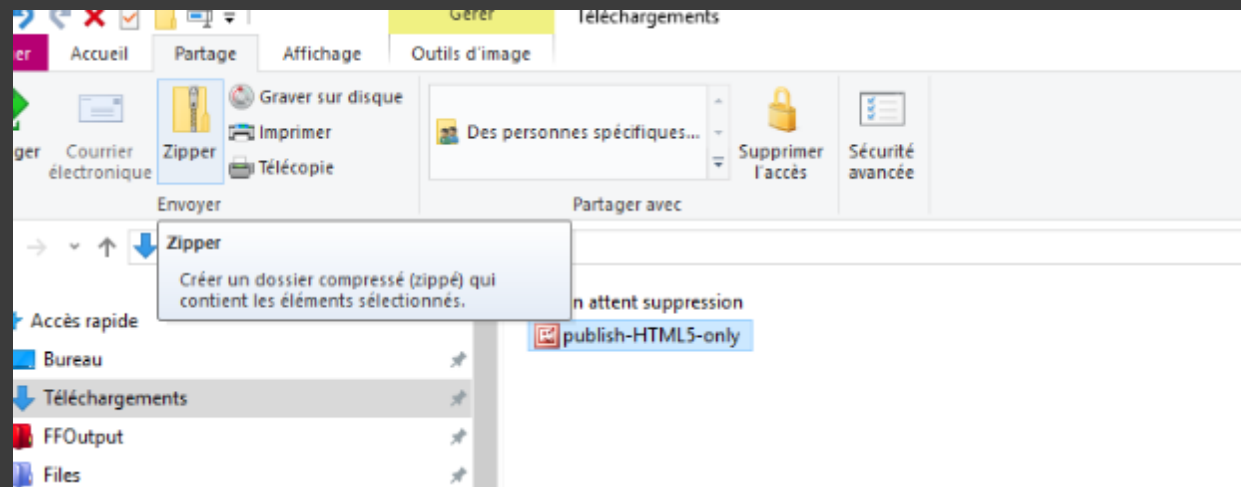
Gérer
Téléchargements
ier
Accueil
Partage
Affichage
Outils d'image
ger
Courrier électronique
Zipper
Graver sur disque
Imprimer
Télécopie
Envoyer
Des personnes spécifiques...
Partager avec
Supprimer l'accès
Sécurité avancée
Zipper
Créer un dossier compressé (zippé) qui contient les éléments sélectionnés.
n attent suppression
publish-HTML5-only
Accès rapide
Bureau
Téléchargements
FFOutput
Files